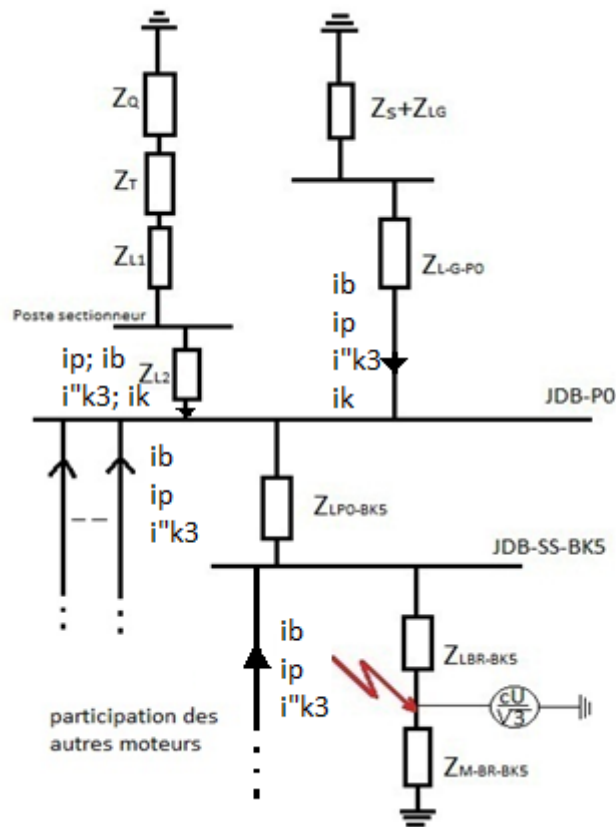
$Z_Q$

$Z_T$

$Z_{L1}$

Poste sectionneur

$Z_S+Z_{LG}$

$Z_{L-G-P0}$

ib
ip
i"k3
ik

ip; ib
i"k3; ik

$Z_{L2}$

JDB-P0

ib
ip
i"k3

$Z_{LP0-BK5}$

JDB-SS-BK5

ib
ip
i"k3

$Z_{LBR-BK5}$

$\frac{cU}{\sqrt{3}}$

participation des autres moteurs

$Z_{M-BR-BK5}$